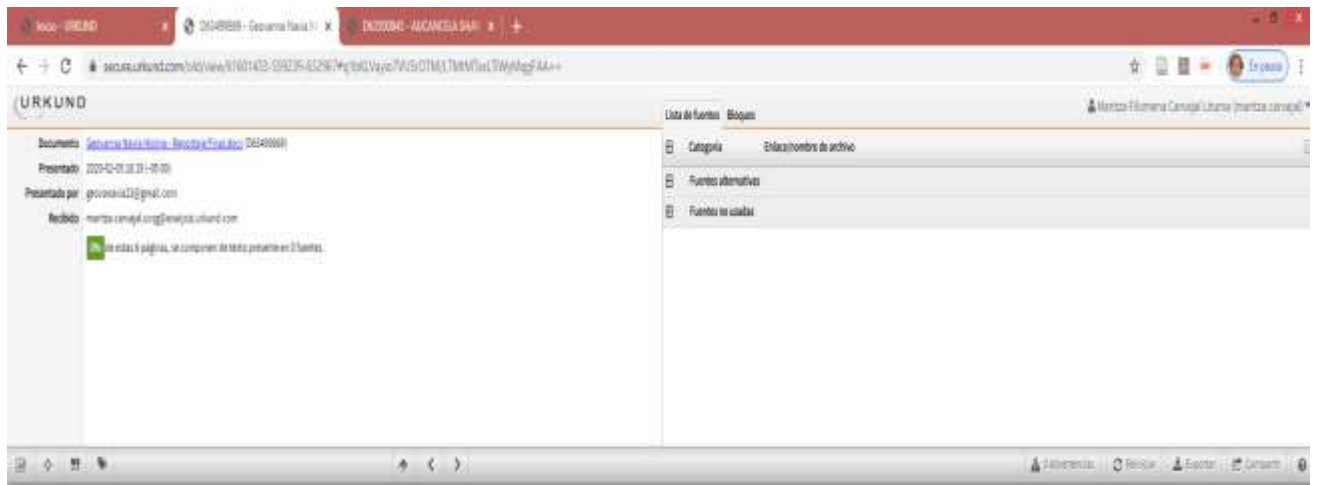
Inicio - URKUND | D63499669 - Geovanna Navia N | DN200040 - AUCANCELA SAAN | +

secure.urkund.com/old/view/61601433-339235-632967#q1bKLVayjc7VUSrOTM1LTMtMTsxLTWyMgpFAA==

URKUND

Documento Geovanna Navia Núñez - Reporte Final.docx (D63499669)
Presentado 2020-02-05 18:35 (-05:00)
Presentado por geovanavia23@gmail.com
Recibido maritza.carvajal.unsg@analysis.urkund.com

0% de estas 6 páginas, se componen de texto presente en 0 fuentes.

Lista de fuentes Bloques

Maritza Filomena Carvajal Litardo (maritza.carvajal)

Categoría Enlace/nombre de archivo

Fuentes alternativas

Fuentes no usadas

Advertencias Reiniciar Exportar Compartir